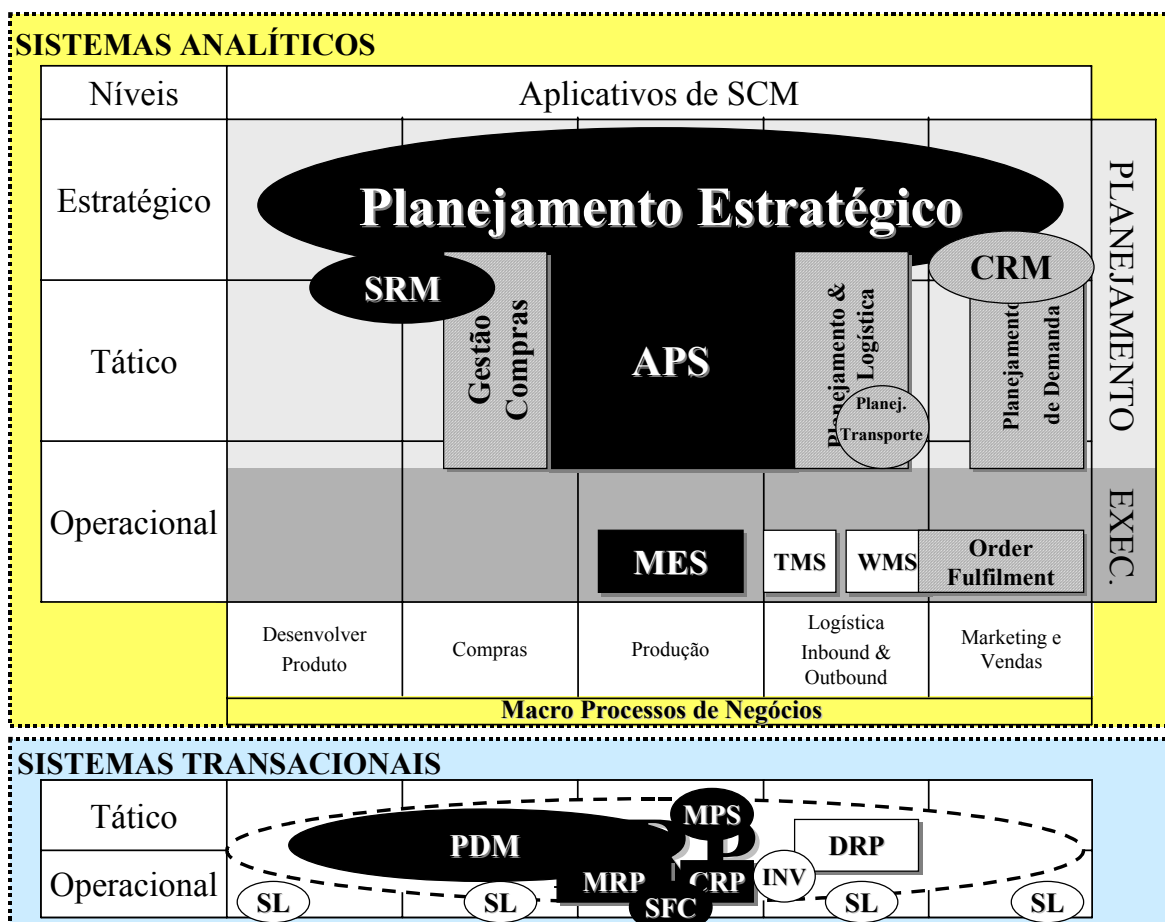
SISTEMAS ANALÍTICOS

| Níveis | Aplicativos de SCM |
|---|---|
| Estratégico | Planejamento Estratégico |
| Tático | SRM, Gestão Compras, APS, Planejamento & Logística, Planej. Transporte, CRM, Planejamento de Demanda |
| Operacional | MES, TMS, WMS, Order Fulfilment |

PLANEJAMENTO

EXEC.

| Desenvolver Produto | Compras | Produção | Logística Inbound & Outbound | Marketing e Vendas |
|---|---|---|---|---|

Macro Processos de Negócios

SISTEMAS TRANSACIONAIS

Tático

Operacional

MPS

PDM

DRP

MRP

CRP

INV

SFC

SL

SL

SL

SL